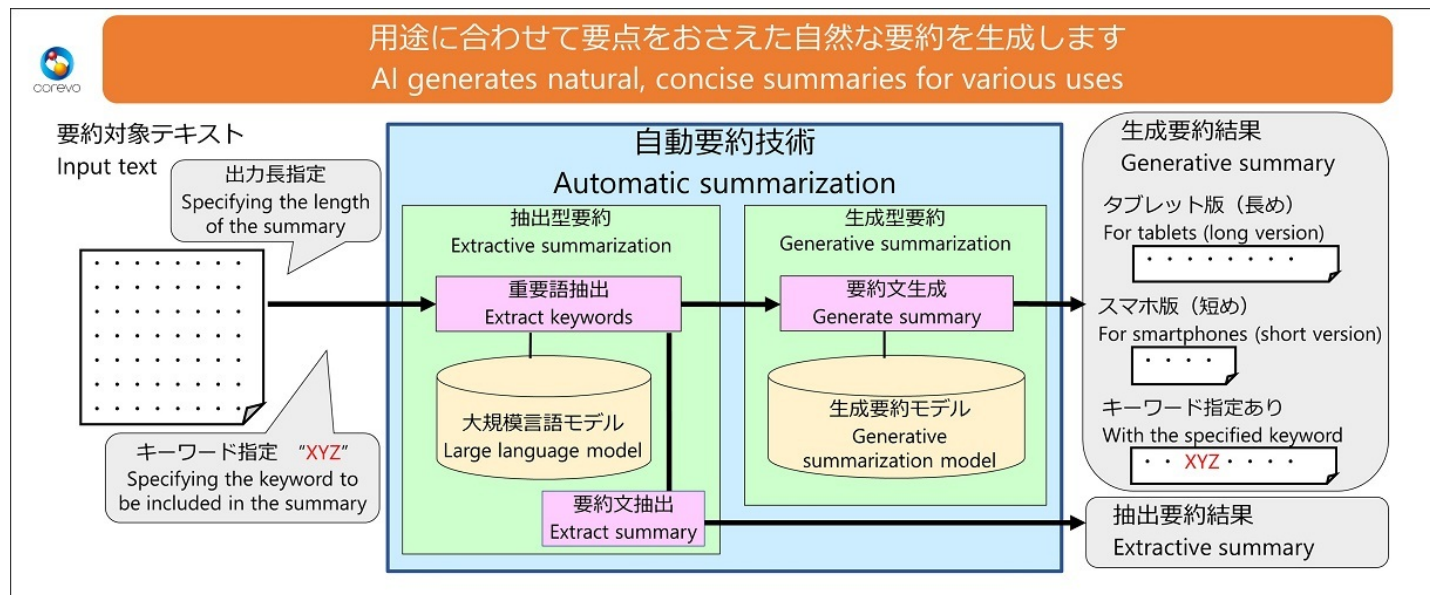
corevo

用途に合わせて要点をおさえた自然な要約を生成します
AI generates natural, concise summaries for various uses

要約対象テキスト
Input text

出力長指定
Specifying the length of the summary

キーワード指定 "XYZ"
Specifying the keyword to be included in the summary

自動要約技術
Automatic summarization

抽出型要約
Extractive summarization

重要語抽出
Extract keywords

大規模言語モデル
Large language model

要約文抽出
Extract summary

生成型要約
Generative summarization

要約文生成
Generate summary

生成要約モデル
Generative summarization model

生成要約結果
Generative summary

タブレット版（長め）
For tablets (long version)

スマホ版（短め）
For smartphones (short version)

キーワード指定あり
With the specified keyword

・・XYZ・・・・

抽出要約結果
Extractive summary